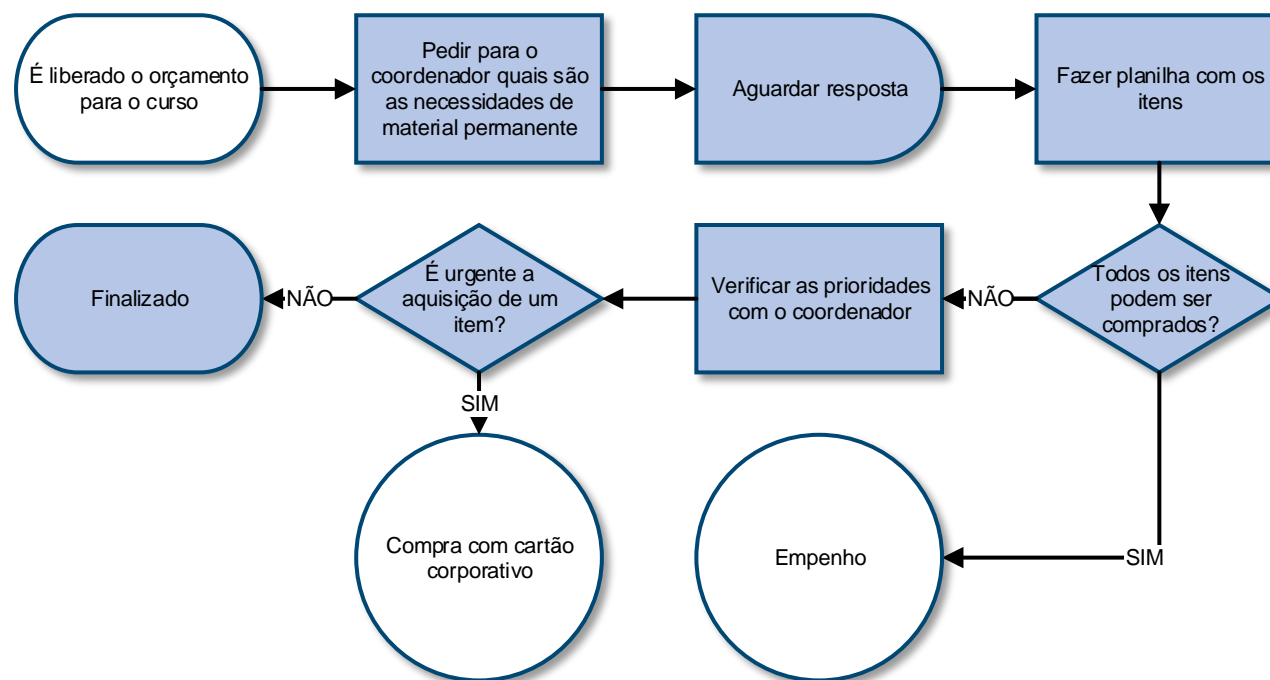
É liberado o orçamento para o curso

Pedir para o coordenador quais são as necessidades de material permanente

Aguardar resposta

Fazer planilha com os itens

Todos os itens podem ser comprados?

NÃO

Verificar as prioridades com o coordenador

É urgente a aquisição de um item?

NÃO

Finalizado

SIM

Compra com cartão corporativo

SIM

Empenho